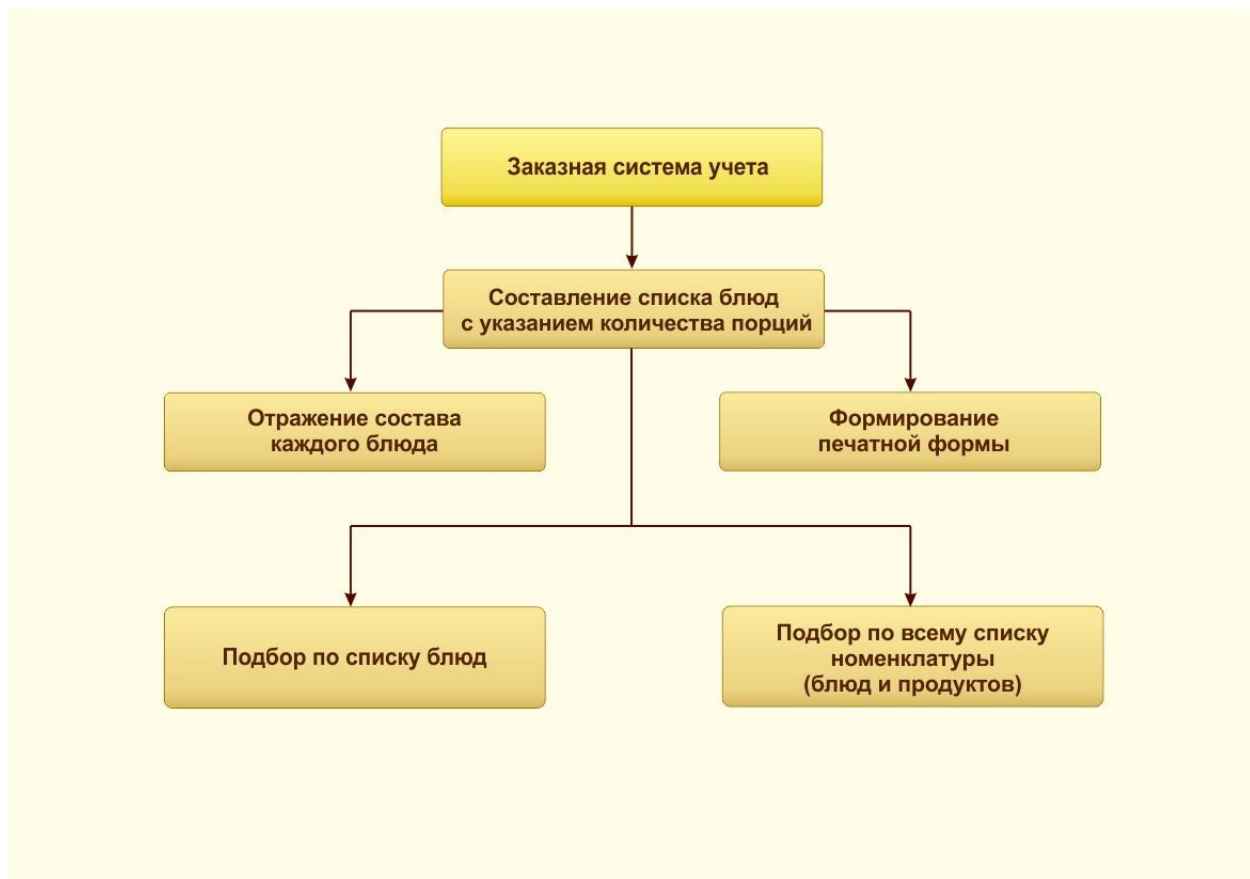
Заказная система учета

Составление списка блюд с указанием количества порций

Отражение состава каждого блюда

Формирование печатной формы

Подбор по списку блюд

Подбор по всему списку номенклатуры (блюд и продуктов)